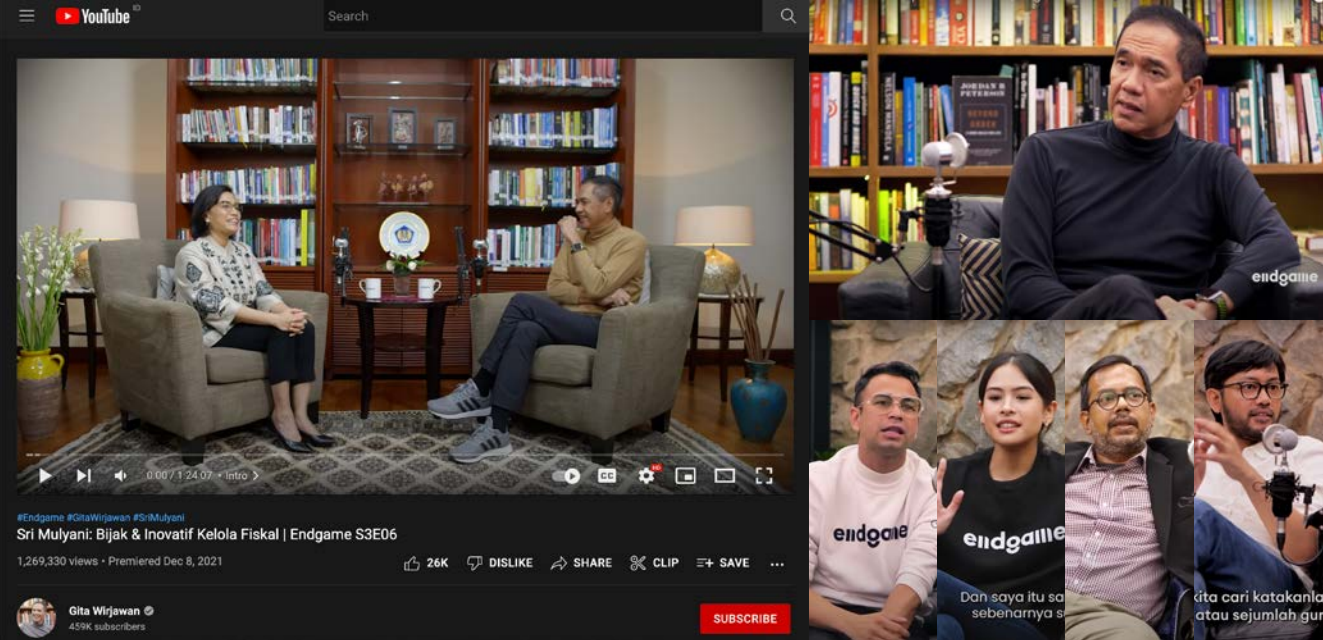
YouTube ID

Search

0:00 / 1:24:07 • Intro

#Endgame #GitaWirjawan #SriMulyani

Sri Mulyani: Bijak & Inovatif Kelola Fiskal | Endgame S3E06

1,269,330 views • Premiered Dec 8, 2021

26K DISLIKE SHARE CLIP SAVE

Gita Wirjawan
459K subscribers

SUBSCRIBE

JORDAN B. PETERSON BEYOND ORDER

NELSON MANDELA

endgame

endgame

endgame

Dan saya itu sa
sebenarnya s

kita cari katakanla
atau sejumlah gur